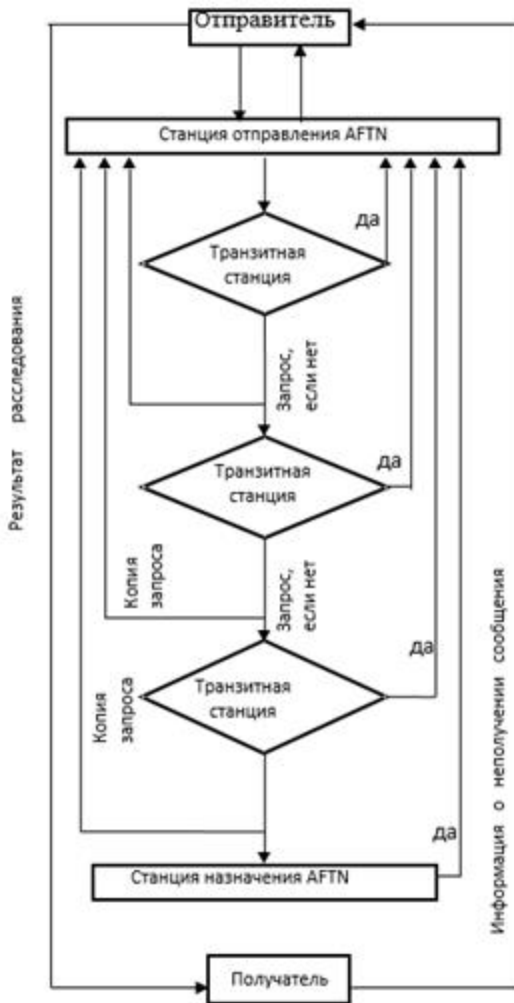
Отправитель

Станция отправления AFTN

да

Транзитная станция

Запрос, если нет

да

Транзитная станция

Копия запроса

Запрос, если нет

да

Транзитная станция

Копия запроса

да

Станция назначения AFTN

Получатель

Результат расследования

Информация о неполучении сообщения